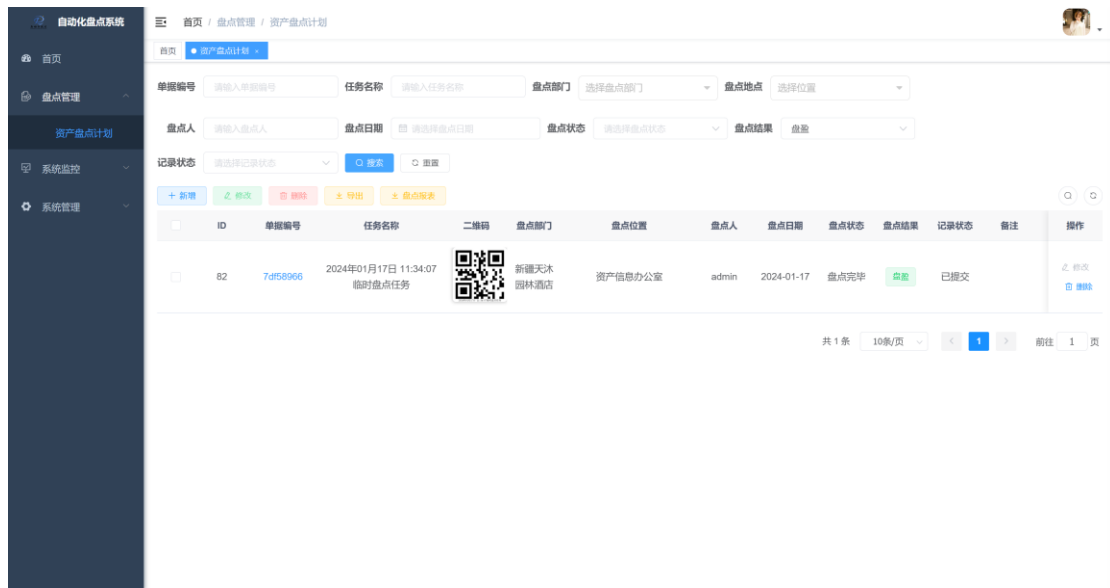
自动化盘点系统

首页

盘点管理

资产盘点计划

系统监控

系统管理

首页 / 盘点管理 / 资产盘点计划

首页 ● 资产盘点计划 ×

单据编号 请输入单据编号 任务名称 请输入任务名称 盘点部门 选择盘点部门 盘点地点 选择位置

盘点人 请输入盘点人 盘点日期 请选择盘点日期 盘点状态 请选择盘点状态 盘点结果 盘盈

记录状态 请选择记录状态 搜索 重置

+ 新增 修改 删除 导出 盘点报表

| | ID | 单据编号 | 任务名称 | 二维码 | 盘点部门 | 盘点位置 | 盘点人 | 盘点日期 | 盘点状态 | 盘点结果 | 记录状态 | 备注 | 操作 |
|---|---|---|---|---|---|---|---|---|---|---|---|---|---|
| | 82 | 7df58966 | 2024年01月17日 11:34:07 临时盘点任务 | | 新疆天沐园林酒店 | 资产信息办公室 | admin | 2024-01-17 | 盘点完毕 | 盘盈 | 已提交 | | 修改 删除 |

共 1 条 10条/页 1 前往 1 页